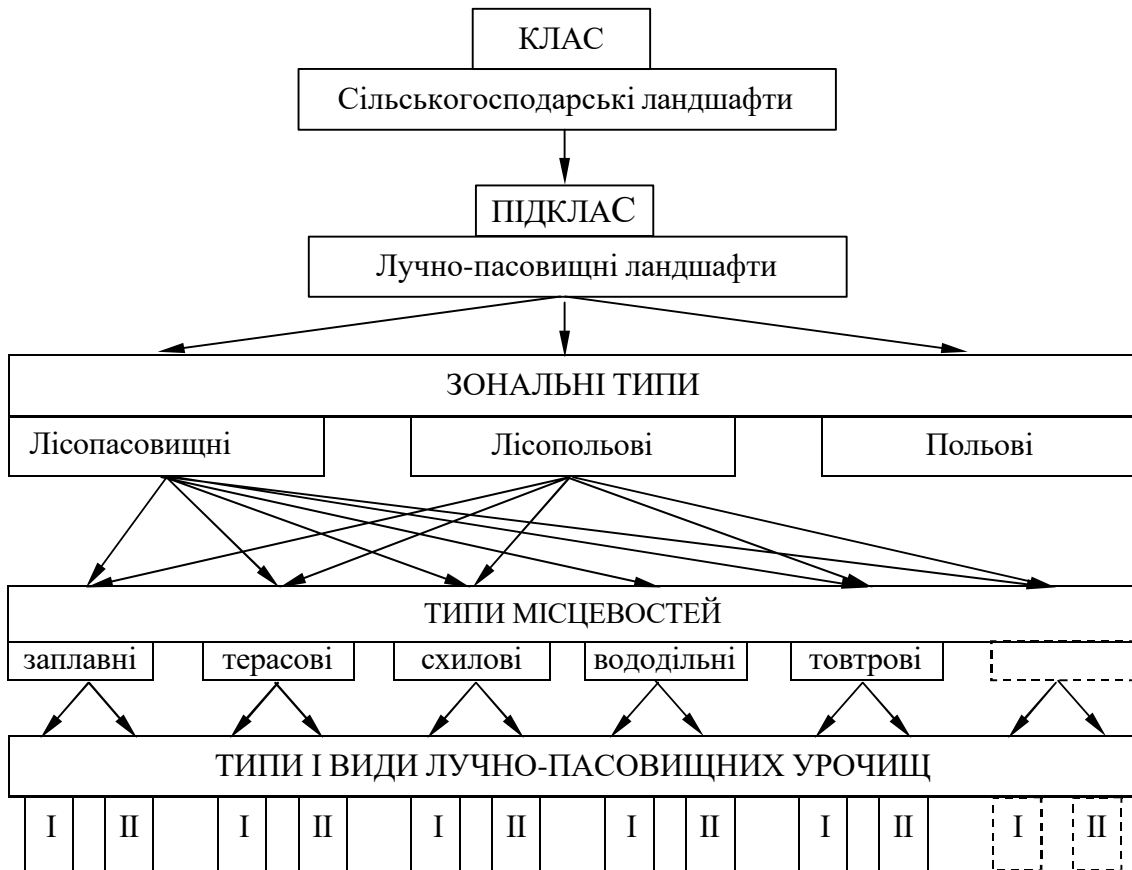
КЛАС

Сільськогосподарські ландшафти

ПІДКЛАС

Лучно-пасовищні ландшафти

ЗОНАЛЬНІ ТИПИ

Лісопасовищні

Лісопольові

Польові

ТИПИ МІСЦЕВОСТЕЙ

заплавні

терасові

схилові

вододільні

товтрові

ТИПИ І ВИДИ ЛУЧНО-ПАСОВИЩНИХ УРОЧИЩ

I II I II I II I II I II I II